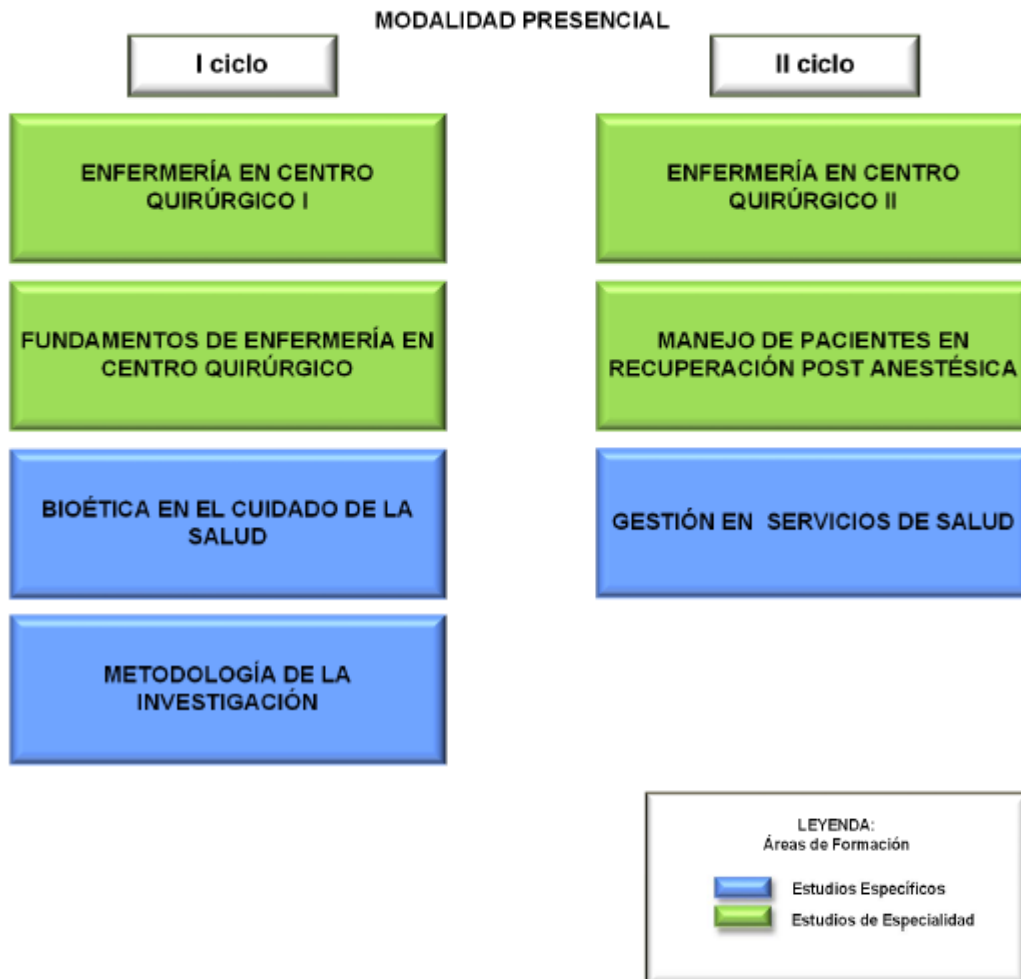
MODALIDAD PRESENCIAL

I ciclo

ENFERMERÍA EN CENTRO QUIRÚRGICO I

FUNDAMENTOS DE ENFERMERÍA EN CENTRO QUIRÚRGICO

BIOÉTICA EN EL CUIDADO DE LA SALUD

METODOLOGÍA DE LA INVESTIGACIÓN

II ciclo

ENFERMERÍA EN CENTRO QUIRÚRGICO II

MANEJO DE PACIENTES EN RECUPERACIÓN POST ANESTÉSICA

GESTIÓN EN SERVICIOS DE SALUD

LEYENDA:
Áreas de Formación

Estudios Específicos
Estudios de Especialidad